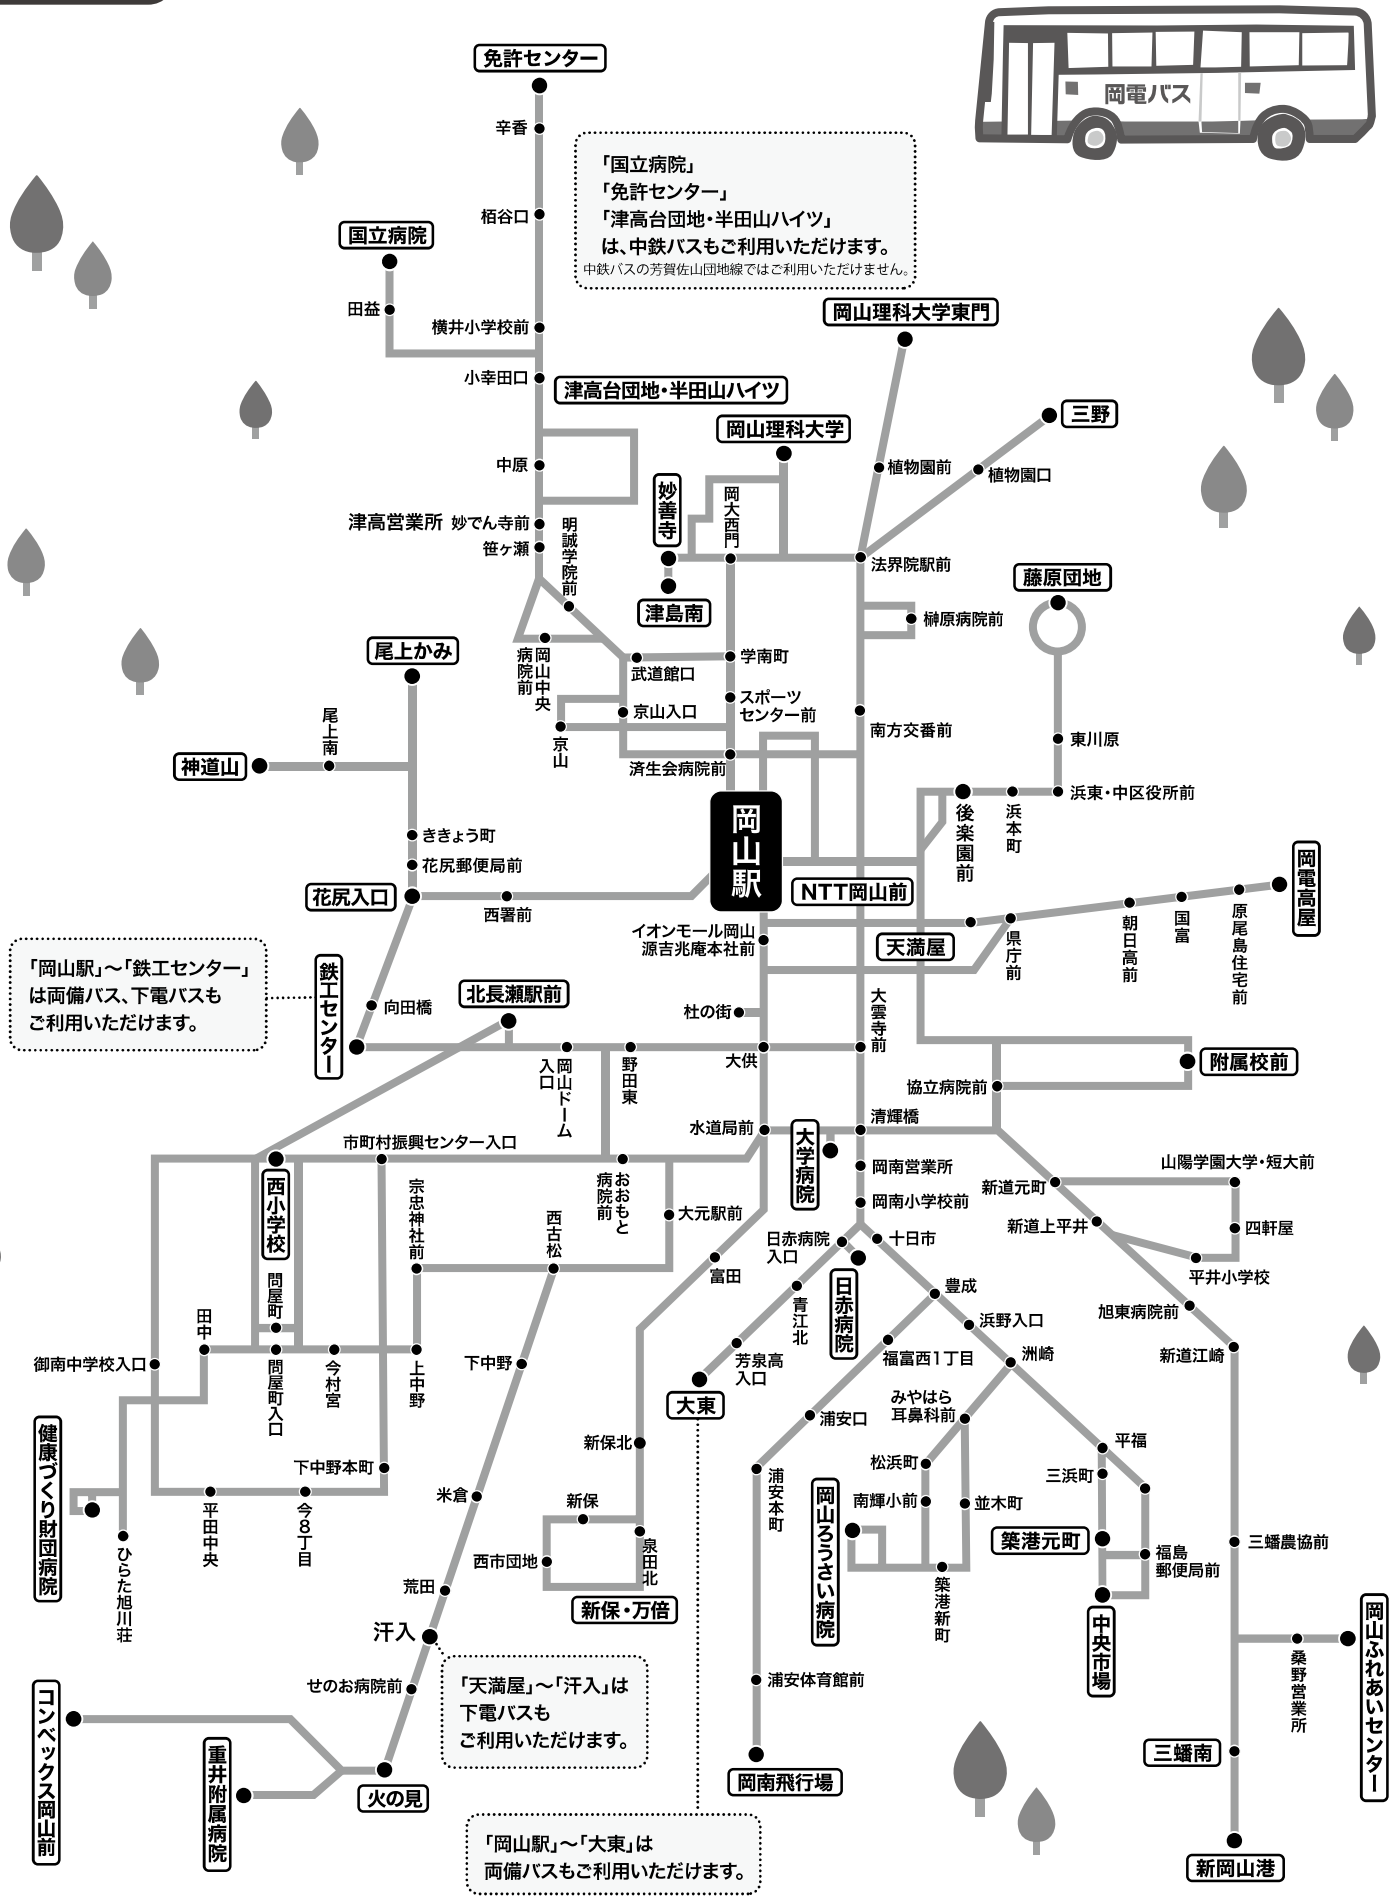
岡電バス

免許センター
辛香
栢谷口
国立病院
田益
横井小学校前
小幸田口
津高台団地・半田山ハイツ
中原
津高営業所 妙でん寺前
笹ヶ瀬
明誠学院前
岡山中央病院前
京山
京山入口
武道館口
学南町
スポーツセンター前
済生会病院前
岡大西門
岡山理科大学
妙善寺
津島南
法界院駅前
植物園前
植物園口
三野
岡山理科大学東門
榊原病院前
藤原団地
東川原
南方交番前
浜東・中区役所前
後楽園前
浜本町
尾上かみ
尾上南
神道山
ききょう町
花尻郵便局前
花尻入口
西署前
岡山駅
NTT岡山前
岡電高屋
原尾島住宅前
国富
朝日高前
県庁前
天満屋
イオンモール岡山 源吉兆庵本社前
杜の街
大雲寺前
附属校前
協立病院前
「国立病院」
「免許センター」
「津高台団地・半田山ハイツ」
は、中鉄バスもご利用いただけます。
中鉄バスの芳賀佐山団地線ではご利用いただけません。
「岡山駅」〜「鉄工センター」は両備バス、下電バスもご利用いただけます。
鉄工センター
向田橋
北長瀬駅前
岡山ドーム入口
野田東
大供
水道局前
清輝橋
大学病院
岡南営業所
岡南小学校前
十日市
日赤病院入口
日赤病院
山陽学園大学・短大前
新道元町
四軒屋
新道上平井
平井小学校
旭東病院前
新道江崎
市町村振興センター入口
西小学校
おおもと病院前
大元駅前
宗忠神社前
西古松
富田
青江北
芳泉高入口
大東
豊成
浜野入口
福富西1丁目
洲崎
浦安口
みやはら耳鼻科前
松浜町
並木町
南輝小前
築港新町
平福
三浜町
築港元町
福島郵便局前
中央市場
三蟠農協前
岡山ふれあいセンター
桑野営業所
三蟠南
新岡山港
浦安本町
岡山ろうさい病院
浦安体育館前
岡南飛行場
田中
問屋町
問屋町入口
今村宮
上中野
御南中学校入口
下中野
下中野本町
健康づくり財団病院
ひらた旭川荘
平田中央
今8丁目
米倉
新保北
新保
西市団地
泉田北
新保・万倍
荒田
汗入
せのお病院前
火の見
「天満屋」〜「汗入」は下電バスもご利用いただけます。
「岡山駅」〜「大東」は両備バスもご利用いただけます。
コンベックス岡山前
重井附属病院